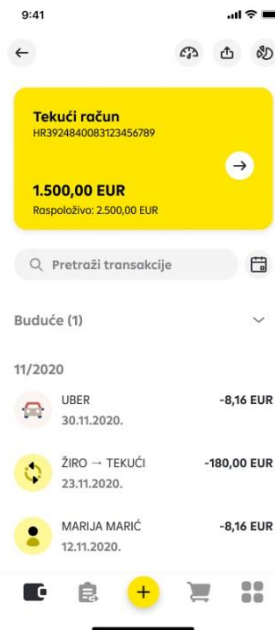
9:41

Tekući račun
HR3924840083123456789

1.500,00 EUR
Raspoloživo: 2.500,00 EUR

Pretraži transakcije

Buduće (1)

11/2020

UBER
30.11.2020.
-8,16 EUR

ŽIRO → TEKUĆI
23.11.2020.
-180,00 EUR

MARIJA MARIĆ
12.11.2020.
-8,16 EUR